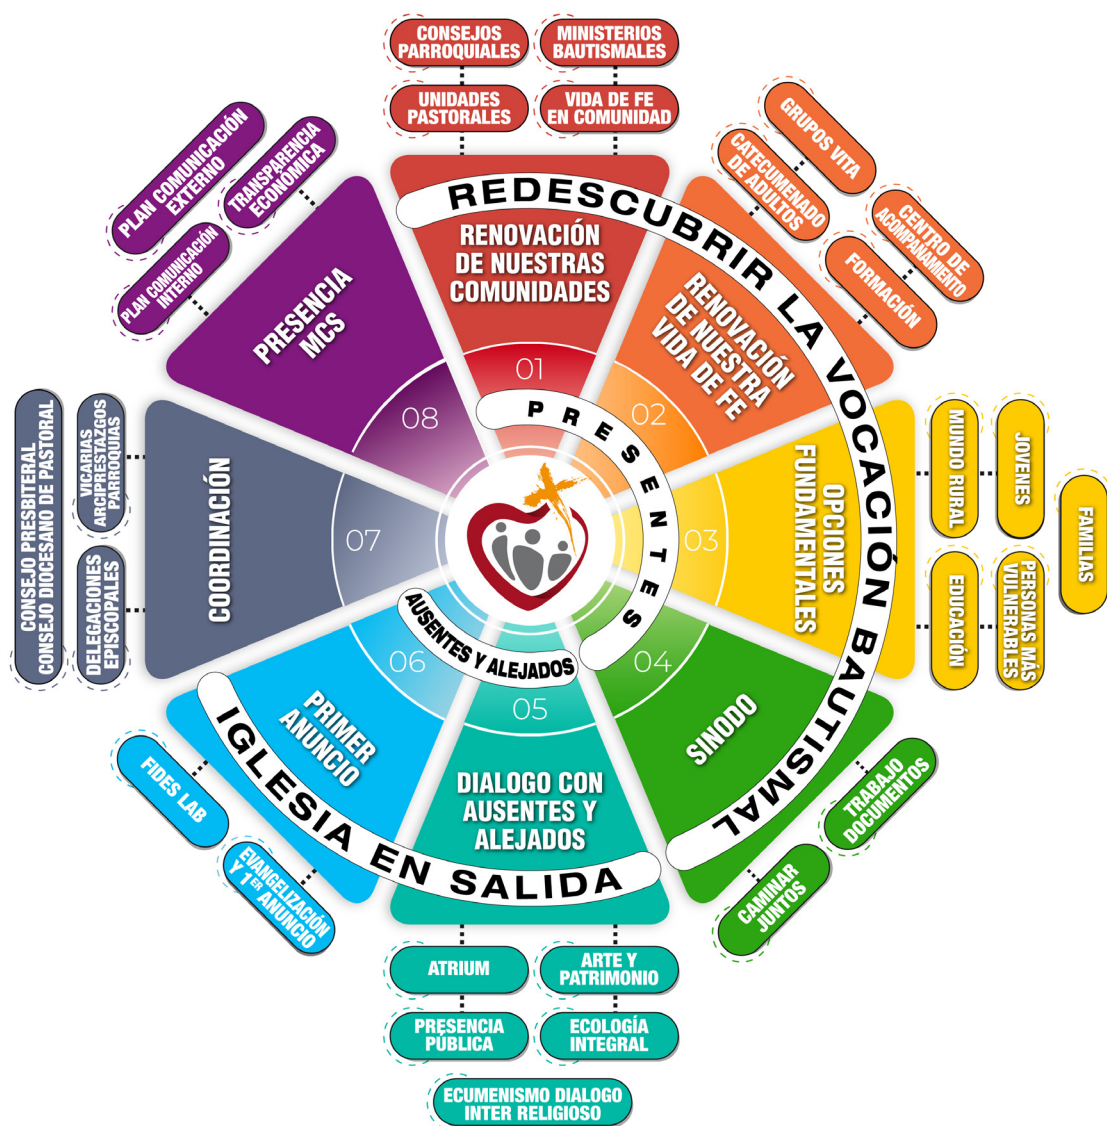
REDESCUBRIR LA VOCACIÓN BAUTISMAL

IGLESIA EN SALIDA

PRESENTES

AUSENTES Y ALEJADOS

01
RENOVACIÓN DE NUESTRAS COMUNIDADES

CONSEJOS PARROQUIALES
MINISTERIOS BAUTISMALES
UNIDADES PASTORALES
VIDA DE FE EN COMUNIDAD

02
RENOVACIÓN DE NUESTRA VIDA DE FE

GRUPOS VITA
CATECUMENADO DE ADULTOS
CENTRO DE ACOMPAÑAMIENTO
FORMACIÓN

03
OPCIONES FUNDAMENTALES

MUNDO RURAL
JOVENES
FAMILIAS
EDUCACIÓN
PERSONAS MÁS VULNERABLES

04
SINODO

TRABAJO DOCUMENTOS
CAMINAR JUNTOS

05
DIALOGO CON AUSENTES Y ALEJADOS

ATRIUM
ARTE Y PATRIMONIO
PRESENCIA PÚBLICA
ECOLOGÍA INTEGRAL
ECUMENISMO DIALOGO INTER RELIGIOSO

06
PRIMER ANUNCIO

FIDES LAB
EVANGELIZACIÓN Y 1ER ANUNCIO

07
COORDINACIÓN

CONSEJO PRESBITERAL CONSEJO DIOCESANO DE PASTORAL
VICARIAS ARCIPRESTAZGOS PARROQUIAS
DELEGACIONES EPISCOPALES

08
PRESENCIA MCS

PLAN COMUNICACIÓN EXTERNO
TRANSPARENCIA ECONÓMICA
PLAN COMUNICACIÓN INTERNO